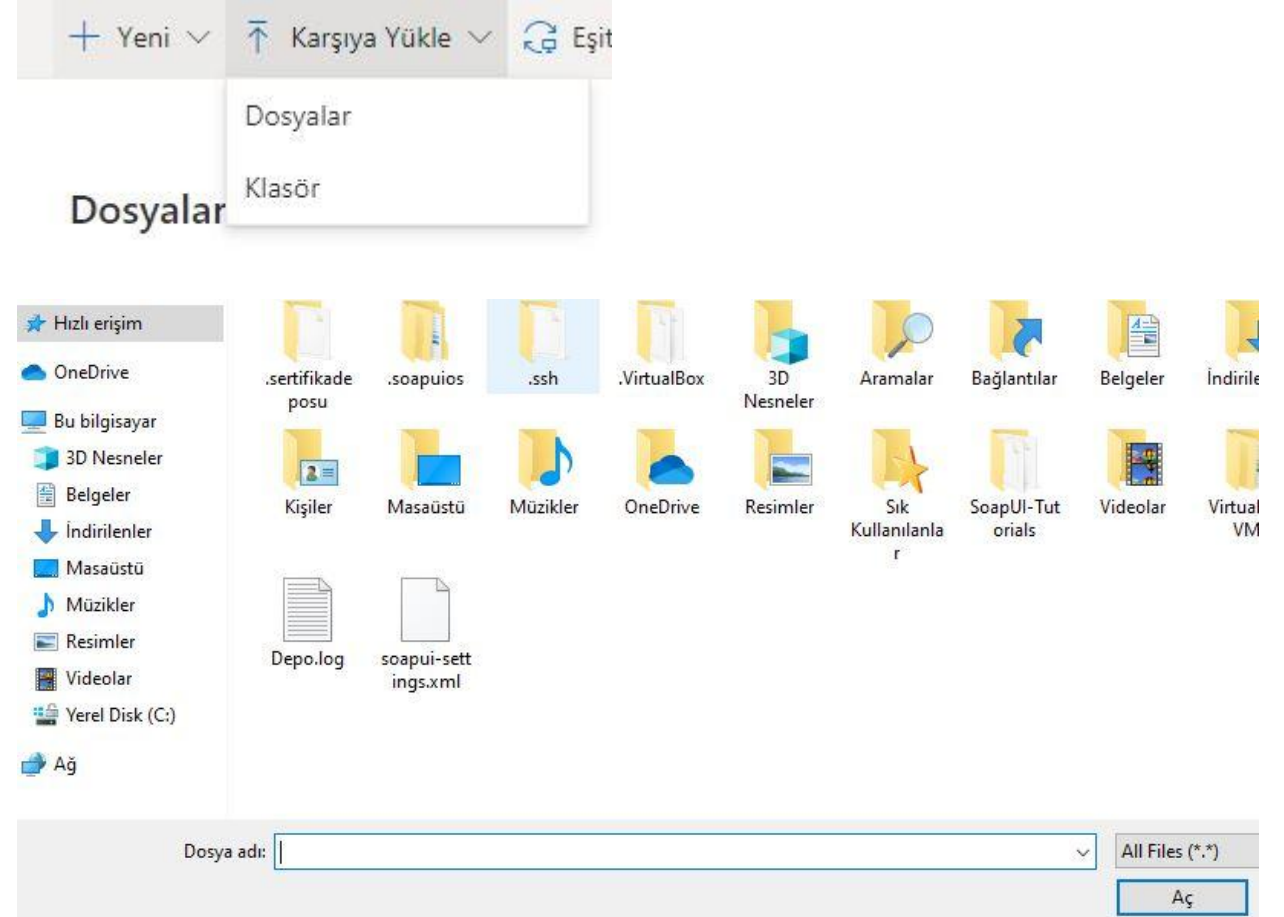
+ Yeni ∨ Karşıya Yükle ∨ Eşit

Dosyalar

Klasör

Dosyalar

Hızlı erişim
OneDrive
Bu bilgisayar
3D Nesneler
Belgeler
İndirilenler
Masaüstü
Müzikler
Resimler
Videolar
Yerel Disk (C:)
Ağ

.sertifikadeposu
.soapuios
.ssh
.VirtualBox
3D Nesneler
Aramalar
Bağlantılar
Belgeler
İndirile
Kişiler
Masaüstü
Müzikler
OneDrive
Resimler
Sık Kullanılanlar
SoapUI-Tutorials
Videolar
Virtual VM
Depo.log
soapui-settings.xml

Dosya adı:
All Files (*.*)
Aç